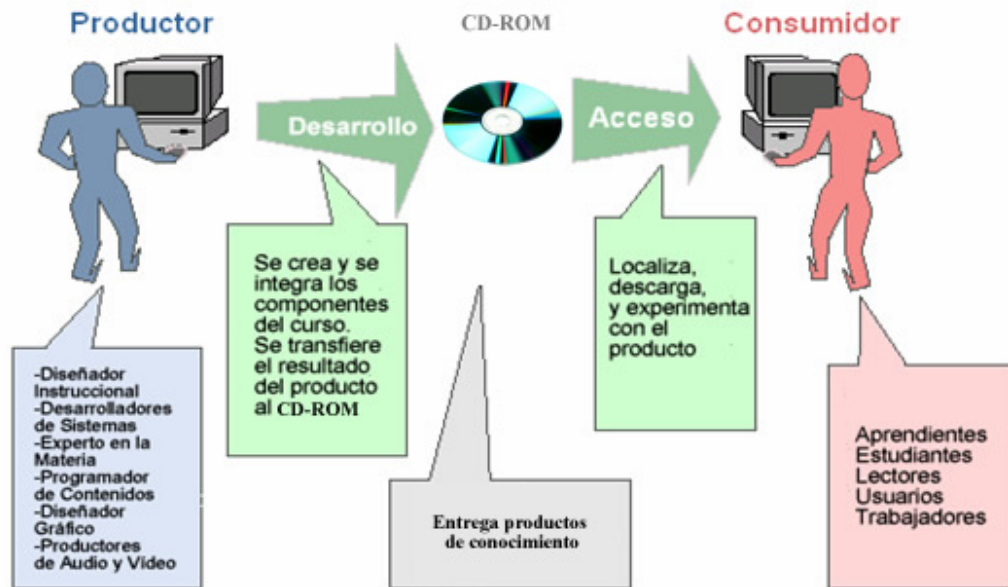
Productor

CD-ROM

Consumidor

Desarrollo

Acceso

Se crea y se integra los componentes del curso. Se transfiere el resultado del producto al CD-ROM

Localiza, descarga, y experimenta con el producto

-Diseñador Instruccional
-Desarrolladores de Sistemas
-Experto en la Materia
-Programador de Contenidos
-Diseñador Gráfico
-Productores de Audio y Video

Entrega productos de conocimiento

Aprendientes
Estudiantes
Lectores
Usuarios
Trabajadores